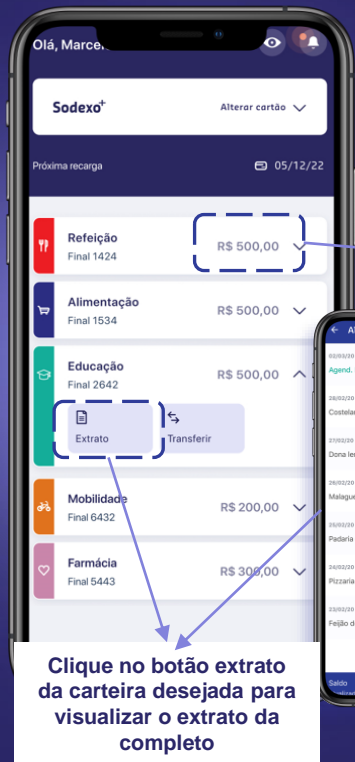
Olá, Marce

Sodexo⁺

Alterar cartão

Próxima recarga

05/12/22

Refeição
Final 1424
R$ 500,00

Alimentação
Final 1534
R$ 500,00

Educação
Final 2642
R$ 500,00

Extrato

Transferir

Mobilidade
Final 6432
R$ 200,00

Farmácia
Final 5443
R$ 300,00

03/03/20
Agend.
28/02/20
Costela
27/02/20
Dona le
26/02/20
Malague
25/02/20
Padaria
24/02/20
Pizzaria
23/02/20
Feijão d
Saldo

Clique no botão extrato da carteira desejada para visualizar o extrato da completo